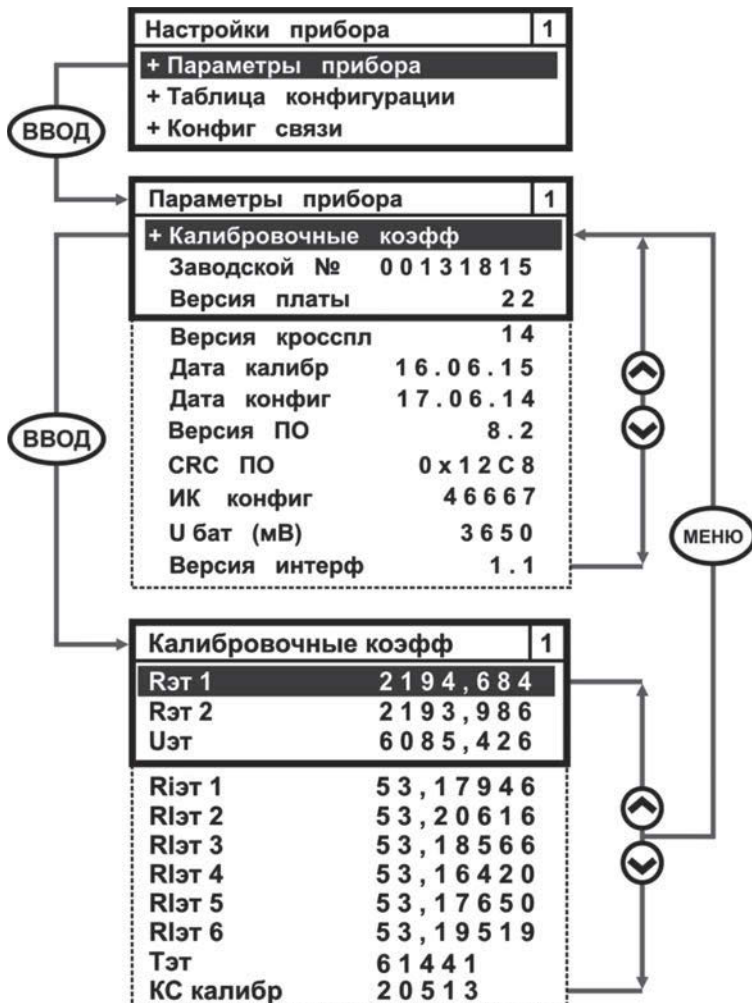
Настройки прибора 1
+ Параметры прибора
+ Таблица конфигурации
+ Конфиг связи

ВВОД

Параметры прибора 1
+ Калибровочные коэфф
Заводской № 00131815
Версия платы 22
Версия кросспл 14
Дата калибр 16.06.15
Дата конфиг 17.06.14
Версия ПО 8.2
CRC ПО 0x12C8
ИК конфиг 46667
U бат (мВ) 3650
Версия интерф 1.1

ВВОД

МЕНЮ

Калибровочные коэфф 1
Rэт 1 2194,684
Rэт 2 2193,986
Uэт 6085,426
RIэт 1 53,17946
RIэт 2 53,20616
RIэт 3 53,18566
RIэт 4 53,16420
RIэт 5 53,17650
RIэт 6 53,19519
Тэт 61441
КС калибр 20513